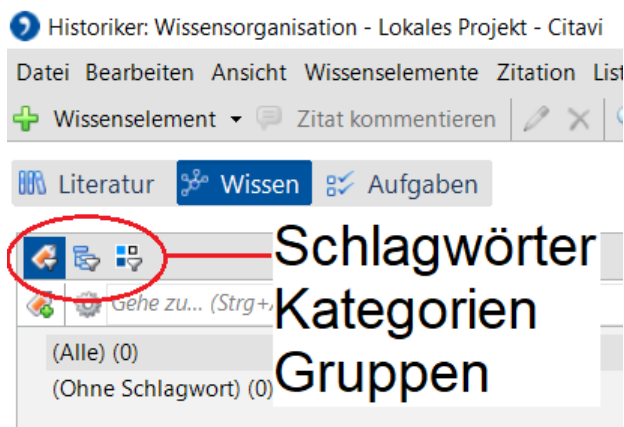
Historiker: Wissensorganisation - Lokales Projekt - Citavi

Datei Bearbeiten Ansicht Wissenselemente Zitation List

Wissenselement Zitat kommentieren

Literatur Wissen Aufgaben

Gehe zu... (Strg+

(Alle) (0)
(Ohne Schlagwort) (0)

Schlagwörter
Kategorien
Gruppen